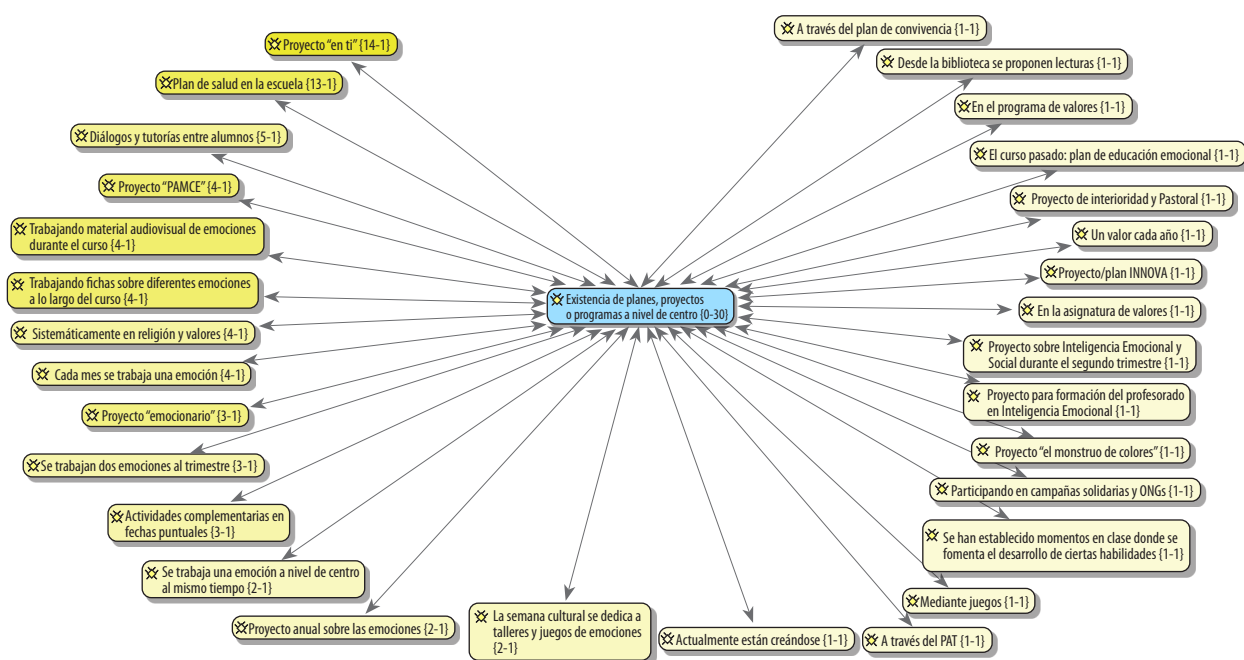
Existencia de planes, proyectos o programas a nivel de centro {0-30}

Proyecto "en ti" {14-1}

Plan de salud en la escuela {13-1}

Diálogos y tutorías entre alumnos {5-1}

Proyecto "PAMCE" {4-1}

Trabajando material audiovisual de emociones durante el curso {4-1}

Trabajando fichas sobre diferentes emociones a lo largo del curso {4-1}

Sistemáticamente en religión y valores {4-1}

Cada mes se trabaja una emoción {4-1}

Proyecto "emocionario" {3-1}

Se trabajan dos emociones al trimestre {3-1}

Actividades complementarias en fechas puntuales {3-1}

Se trabaja una emoción a nivel de centro al mismo tiempo {2-1}

Proyecto anual sobre las emociones {2-1}

La semana cultural se dedica a talleres y juegos de emociones {2-1}

Actualmente están creándose {1-1}

A través del PAT {1-1}

Mediante juegos {1-1}

Se han establecido momentos en clase donde se fomenta el desarrollo de ciertas habilidades {1-1}

Participando en campañas solidarias y ONGs {1-1}

Proyecto "el monstruo de colores" {1-1}

Proyecto para formación del profesorado en Inteligencia Emocional {1-1}

Proyecto sobre Inteligencia Emocional y Social durante el segundo trimestre {1-1}

En la asignatura de valores {1-1}

Proyecto/plan INNOVA {1-1}

Un valor cada año {1-1}

Proyecto de interioridad y Pastoral {1-1}

El curso pasado: plan de educación emocional {1-1}

En el programa de valores {1-1}

Desde la biblioteca se proponen lecturas {1-1}

A través del plan de convivencia {1-1}